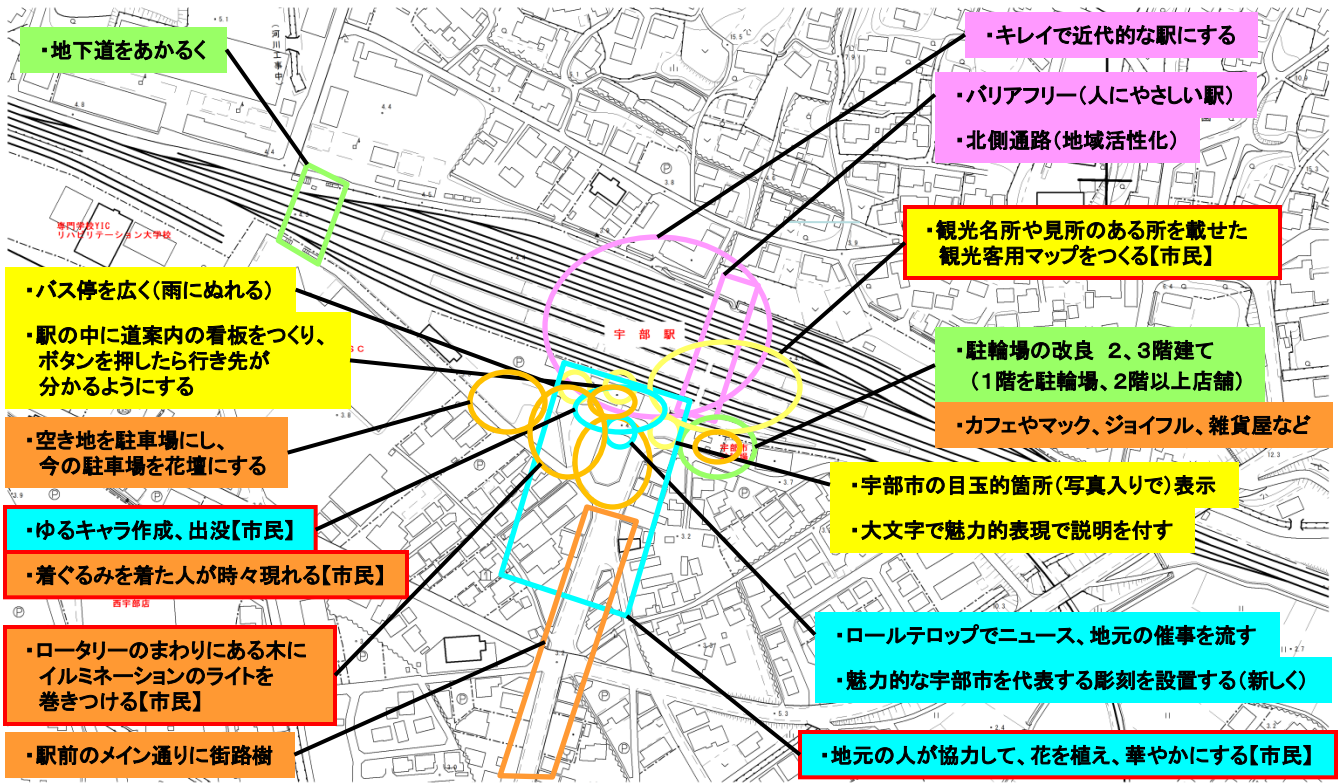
・地下道をあかるく

・キレイで近代的な駅にする

・バリアフリー（人にやさしい駅）

・北側通路（地域活性化）

専門学校YIC
リハビリテーション大学校

・観光名所や見所のある所を載せた観光客用マップをつくる【市民】

宇部駅

・バス停を広く（雨にぬれる）

・駅の中に道案内の看板をつくり、ボタンを押したら行き先が分かるようにする

・駐輪場の改良　2、3階建て（1階を駐輪場、2階以上店舗）

・カフェやマック、ジョイフル、雑貨屋など

・空き地を駐車場にし、今の駐車場を花壇にする

・宇部市の目玉的箇所（写真入りで）表示

・大文字で魅力的表現で説明を付す

・ゆるキャラ作成、出没【市民】

・着ぐるみを着た人が時々現れる【市民】

西宇部店

・ロータリーのまわりにある木にイルミネーションのライトを巻きつける【市民】

・ロールテロップでニュース、地元の催事を流す

・魅力的な宇部市を代表する彫刻を設置する（新しく）

・駅前のメイン通りに街路樹

・地元の人が協力して、花を植え、華やかにする【市民】